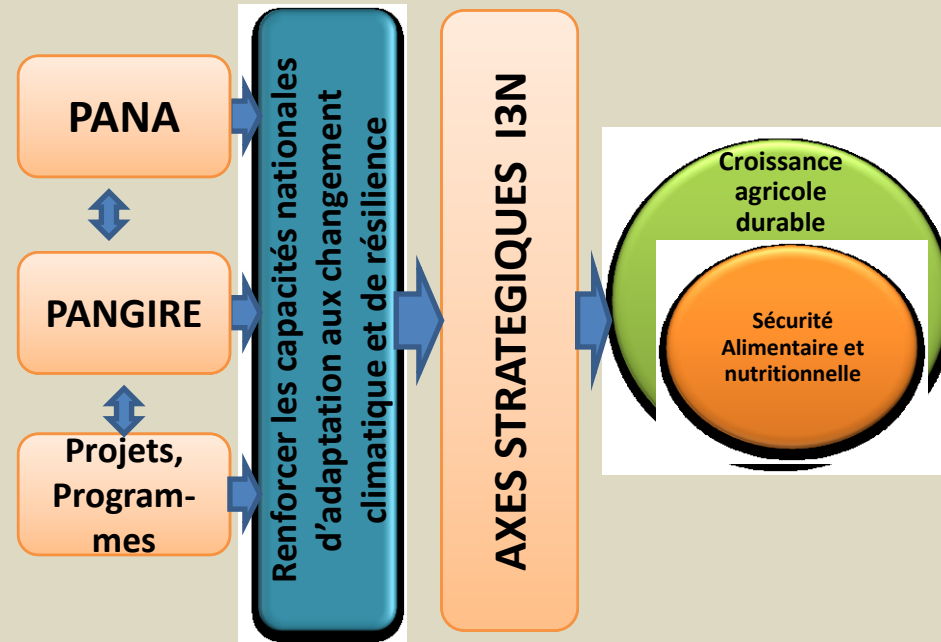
PANA

PANGIRE

Projets, Programmes

Renforcer les capacités nationales d'adaptation aux changement climatique et de résilience

AXES STRATEGIQUES I3N

Croissance agricole durable

Sécurité Alimentaire et nutritionnelle